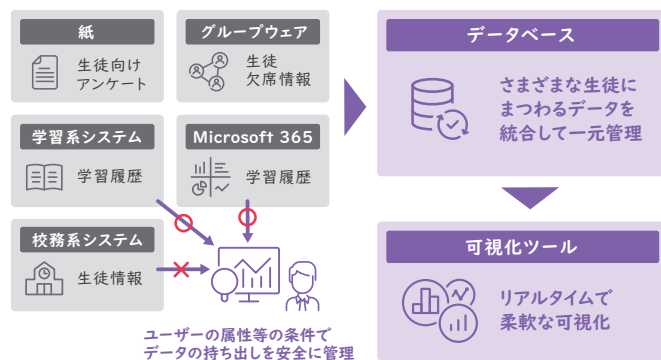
紙

生徒向け
アンケート

グループウェア

生徒
欠席情報

学習系システム

学習履歴

Microsoft 365

学習履歴

校務系システム

生徒情報

ユーザーの属性等の条件で
データの持ち出しを安全に管理

データベース

さまざまな生徒に
まつわるデータを
統合して一元管理

可視化ツール

リアルタイムで
柔軟な可視化